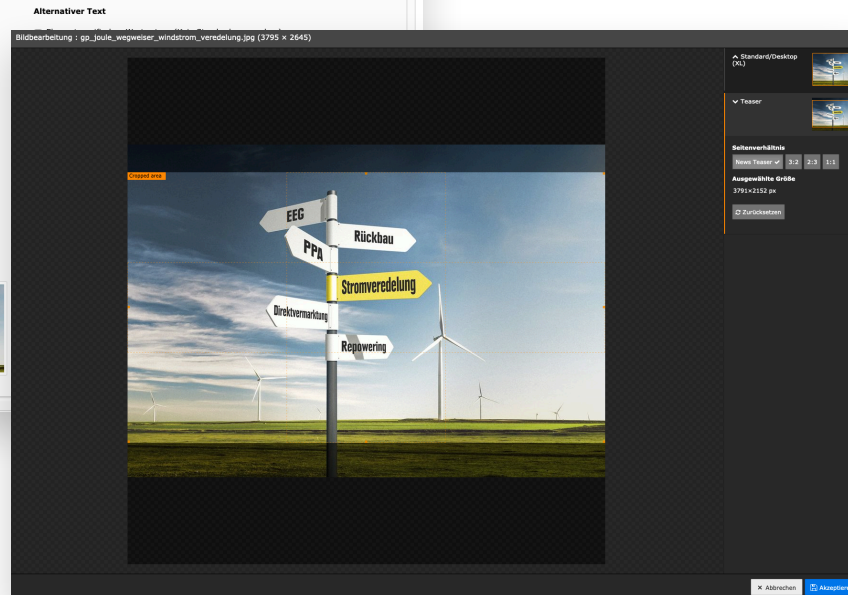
Alternativer Text

Bildbearbeitung : gp_joule_wegweiser_windstrom_veredelung.jpg (3795 × 2645)

Cropped area

EEG

PPA

Rückbau

Stromveredelung

Direktvermarktung

Repowering

Standard/Desktop (XL)

Teaser

Seitenverhältnis

News Teaser ✓ 3:2 2:3 1:1

Ausgewählte Größe

3791×2152 px

Zurücksetzen

× Abbrechen

Akzeptier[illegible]